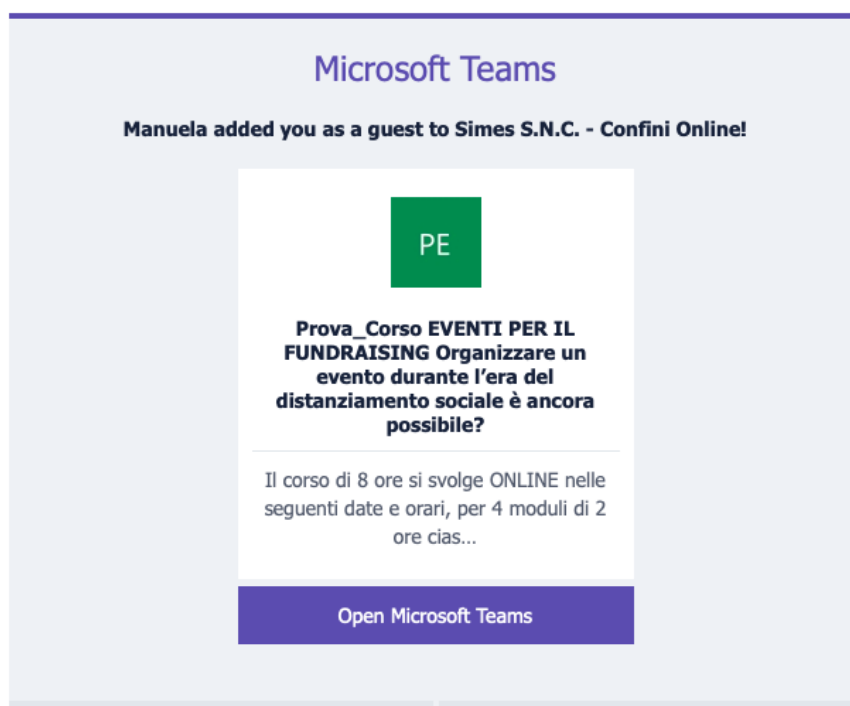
Microsoft Teams

Manuela added you as a guest to Simes S.N.C. - Confini Online!

PE

Prova_Corso EVENTI PER IL FUNDRAISING Organizzare un evento durante l'era del distanziamento sociale è ancora possibile?

Il corso di 8 ore si svolge ONLINE nelle seguenti date e orari, per 4 moduli di 2 ore cias...

Open Microsoft Teams